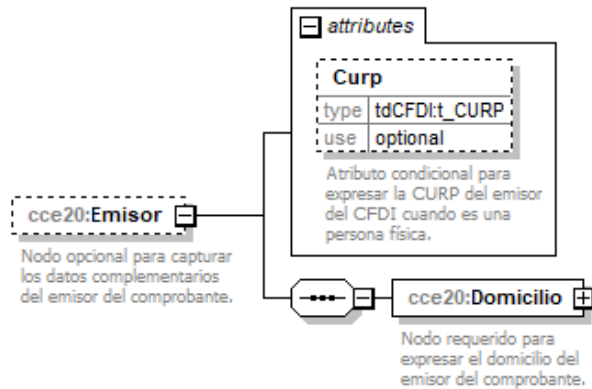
attributes

Curp

| type | tdCFDI:t_CURP |
|---|---|
| use | optional |

Atributo condicional para expresar la CURP del emisor del CFDI cuando es una persona física.

cce20:Emisor

Nodo opcional para capturar los datos complementarios del emisor del comprobante.

cce20:Domicilio

Nodo requerido para expresar el domicilio del emisor del comprobante.